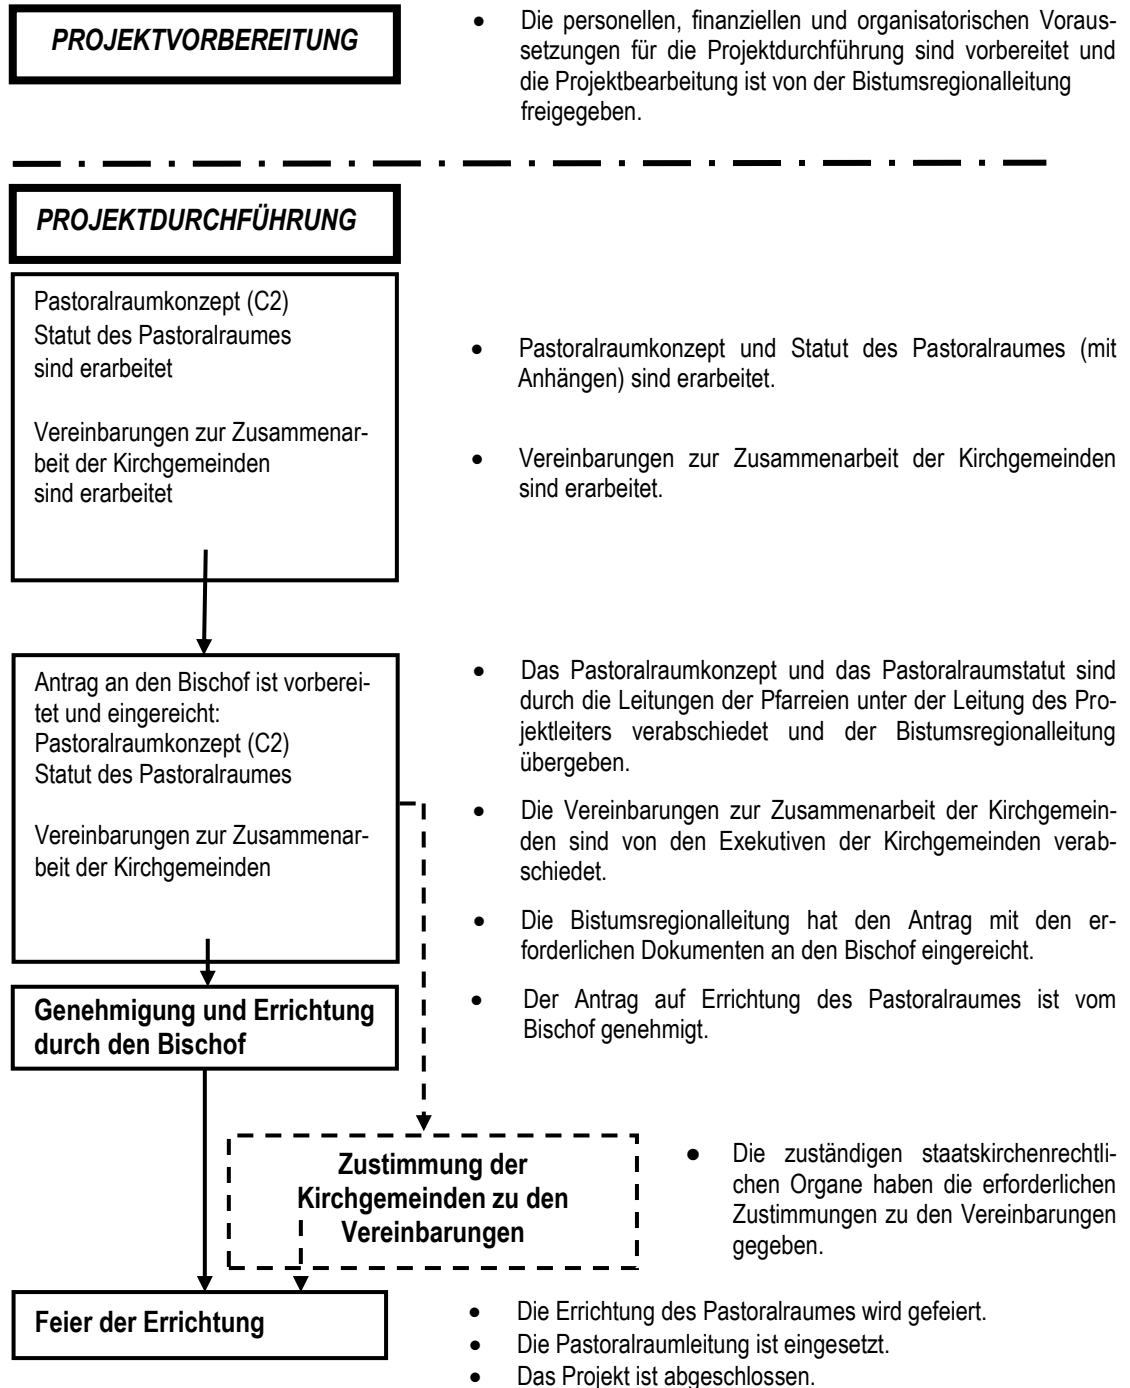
PROJEKTVORBEREITUNG

- Die personellen, finanziellen und organisatorischen Voraussetzungen für die Projektdurchführung sind vorbereitet und die Projektbearbeitung ist von der Bistumsregionalleitung freigegeben.

PROJEKTDURCHFÜHRUNG

Pastoralraumkonzept (C2)
Statut des Pastoralraumes
sind erarbeitet

Vereinbarungen zur Zusammenarbeit der Kirchgemeinden
sind erarbeitet

- Pastoralraumkonzept und Statut des Pastoralraumes (mit Anhängen) sind erarbeitet.

- Vereinbarungen zur Zusammenarbeit der Kirchgemeinden sind erarbeitet.

Antrag an den Bischof ist vorbereitet und eingereicht:
Pastoralraumkonzept (C2)
Statut des Pastoralraumes

Vereinbarungen zur Zusammenarbeit der Kirchgemeinden

- Das Pastoralraumkonzept und das Pastoralraumstatut sind durch die Leitungen der Pfarreien unter der Leitung des Projektleiters verabschiedet und der Bistumsregionalleitung übergeben.

- Die Vereinbarungen zur Zusammenarbeit der Kirchgemeinden sind von den Exekutiven der Kirchgemeinden verabschiedet.

- Die Bistumsregionalleitung hat den Antrag mit den erforderlichen Dokumenten an den Bischof eingereicht.

Genehmigung und Errichtung durch den Bischof

- Der Antrag auf Errichtung des Pastoralraumes ist vom Bischof genehmigt.

Zustimmung der Kirchgemeinden zu den Vereinbarungen

- Die zuständigen staatskirchenrechtlichen Organe haben die erforderlichen Zustimmungen zu den Vereinbarungen gegeben.

Feier der Errichtung

- Die Errichtung des Pastoralraumes wird gefeiert.
- Die Pastoralraumleitung ist eingesetzt.
- Das Projekt ist abgeschlossen.